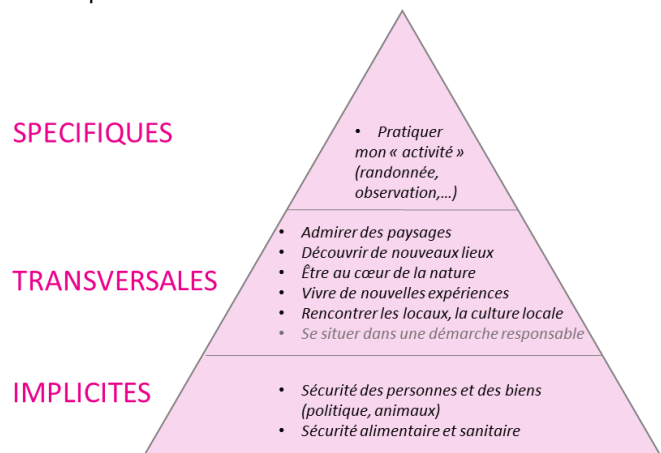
SPECIFIQUES

• Pratiquer mon « activité » (randonnée, observation,…)

TRANSVERSALES

• Admirer des paysages
• Découvrir de nouveaux lieux
• Être au cœur de la nature
• Vivre de nouvelles expériences
• Rencontrer les locaux, la culture locale
• Se situer dans une démarche responsable

IMPLICITES

• Sécurité des personnes et des biens (politique, animaux)
• Sécurité alimentaire et sanitaire